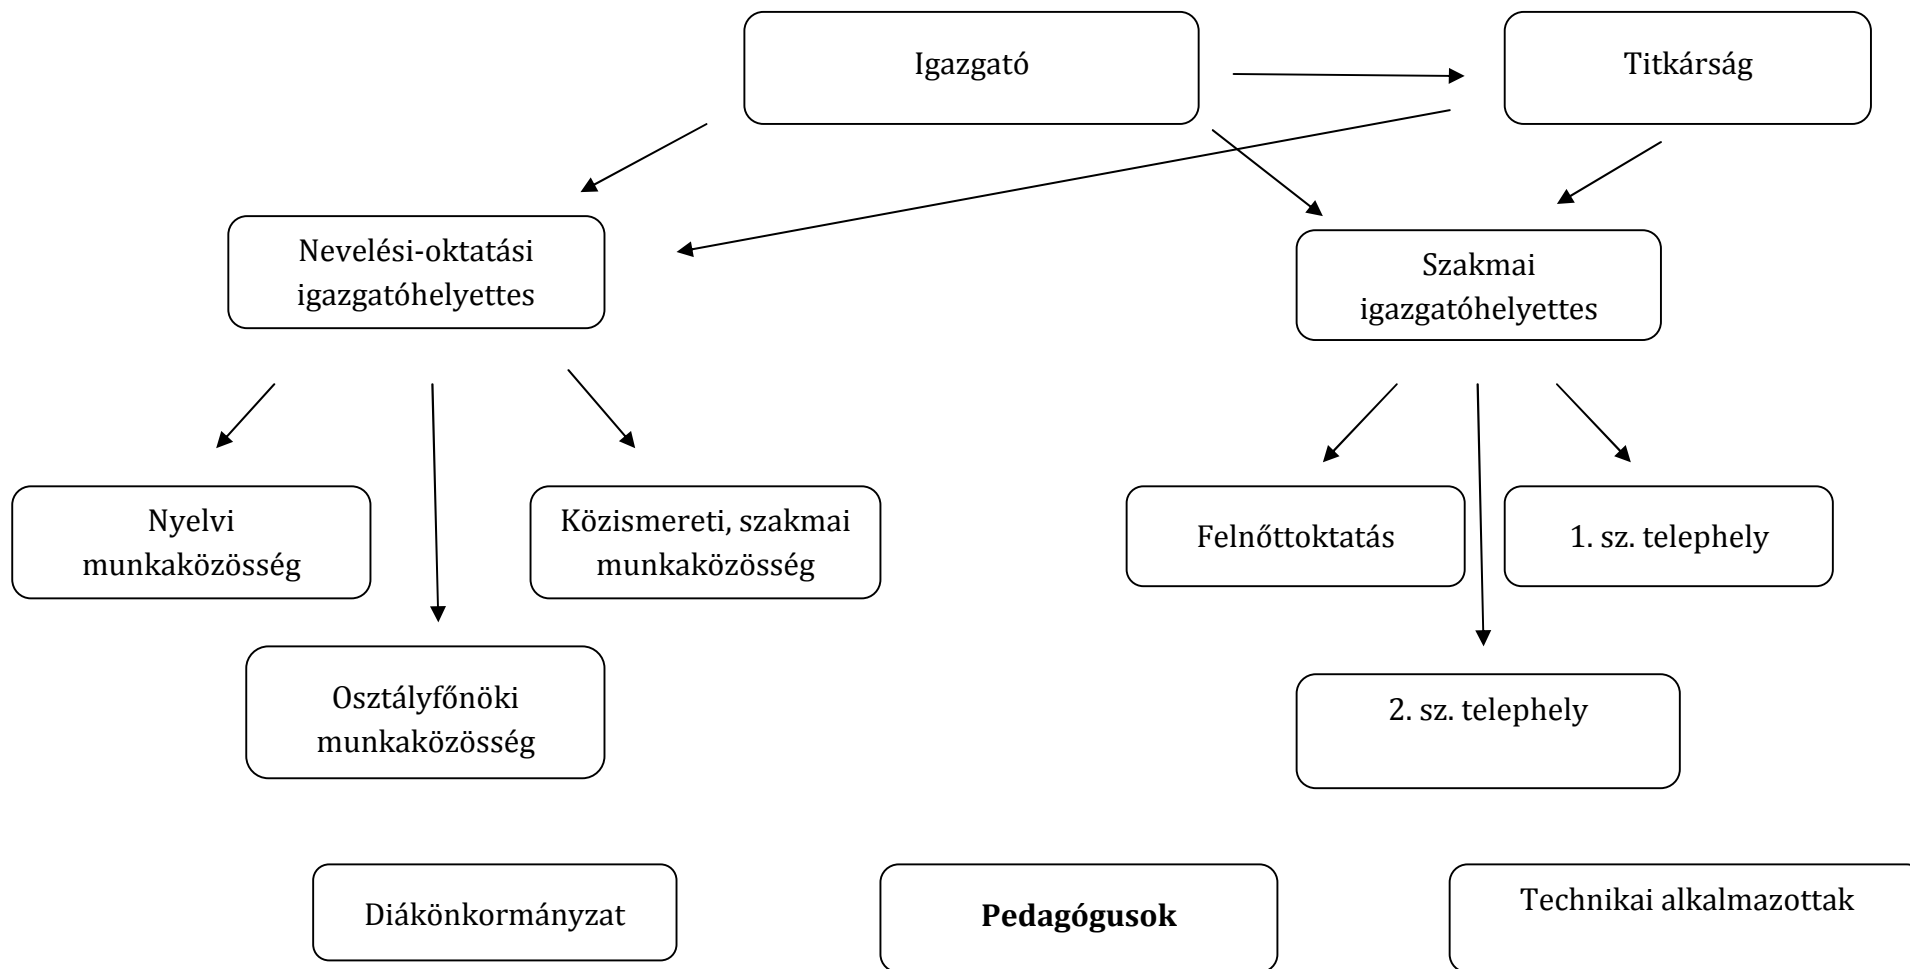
Igazgató

Titkárság

Nevelési-oktatási igazgatóhelyettes

Szakmai igazgatóhelyettes

Nyelvi munkaközösség

Közismereti, szakmai munkaközösség

Osztályfőnöki munkaközösség

Felnőttoktatás

1. sz. telephely

2. sz. telephely

Diákönkormányzat

**Pedagógusok**

Technikai alkalmazottak